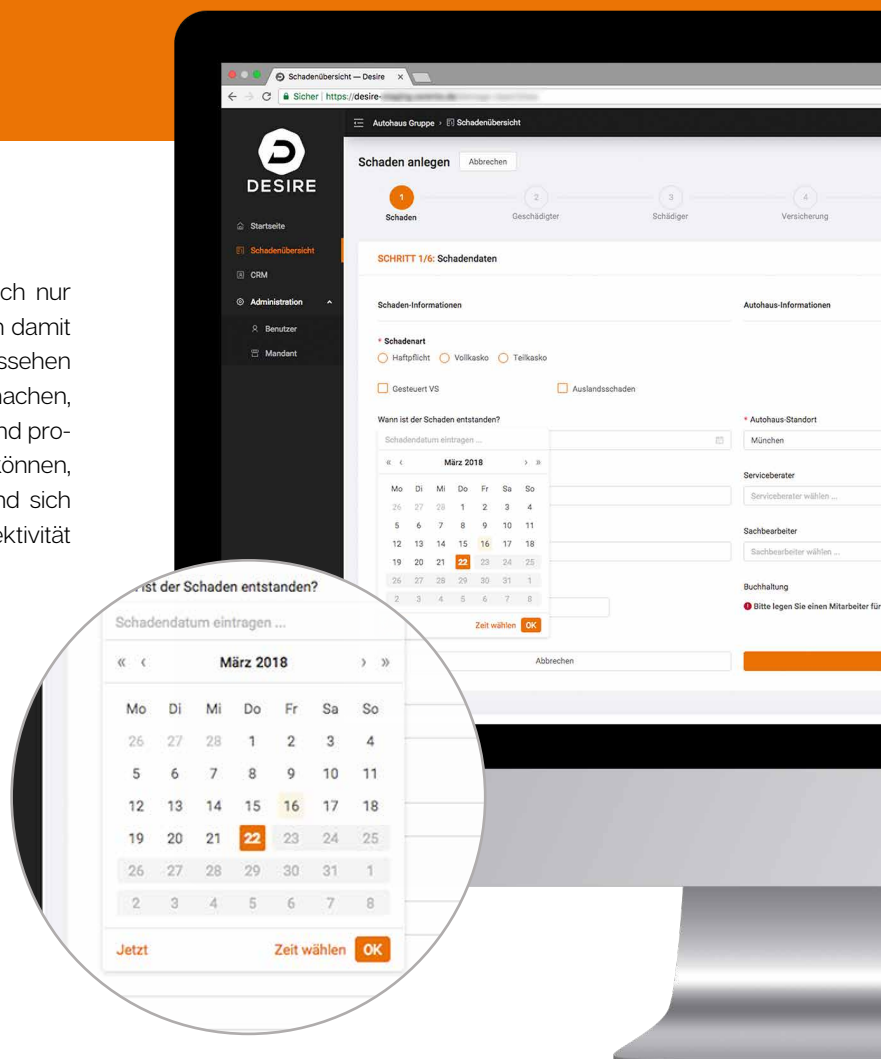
ch nur
n damit
ssehen
nachen,
nd pro-
önnen,
nd sich
ektivität

Schadenübersicht — Desire

Sicher | https://desire-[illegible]

DESIRE

Startseite
Schadenübersicht
CRM
Administration
Benutzer
Mandant

Autohaus Gruppe › Schadenübersicht

Schaden anlegen Abbrechen

1 Schaden
2 Geschädigter
3 Schädiger
4 Versicherung

SCHRITT 1/6: Schadendaten

Schaden-Informationen

* Schadenart
Haftpflicht Vollkasko Teilkasko

Gesteuert VS
Auslandsschaden

Wann ist der Schaden entstanden?

Schadendatum eintragen ...

« ‹ März 2018 › »

| Mo | Di | Mi | Do | Fr | Sa | So |
|---|---|---|---|---|---|---|
| 26 | 27 | 28 | 1 | 2 | 3 | 4 |
| 5 | 6 | 7 | 8 | 9 | 10 | 11 |
| 12 | 13 | 14 | 15 | 16 | 17 | 18 |
| 19 | 20 | 21 | 22 | 23 | 24 | 25 |
| 26 | 27 | 28 | 29 | 30 | 31 | 1 |
| 2 | 3 | 4 | 5 | 6 | 7 | 8 |

Zeit wählen OK

Abbrechen

Autohaus-Informationen

* Autohaus-Standort
München

Serviceberater
Serviceberater wählen ...

Sachbearbeiter
Sachbearbeiter wählen ...

Buchhaltung
Bitte legen Sie einen Mitarbeiter für

ist der Schaden entstanden?

Schadendatum eintragen ...

« ‹ März 2018 › »

| Mo | Di | Mi | Do | Fr | Sa | So |
|---|---|---|---|---|---|---|
| 26 | 27 | 28 | 1 | 2 | 3 | 4 |
| 5 | 6 | 7 | 8 | 9 | 10 | 11 |
| 12 | 13 | 14 | 15 | 16 | 17 | 18 |
| 19 | 20 | 21 | 22 | 23 | 24 | 25 |
| 26 | 27 | 28 | 29 | 30 | 31 | 1 |
| 2 | 3 | 4 | 5 | 6 | 7 | 8 |

Jetzt Zeit wählen OK